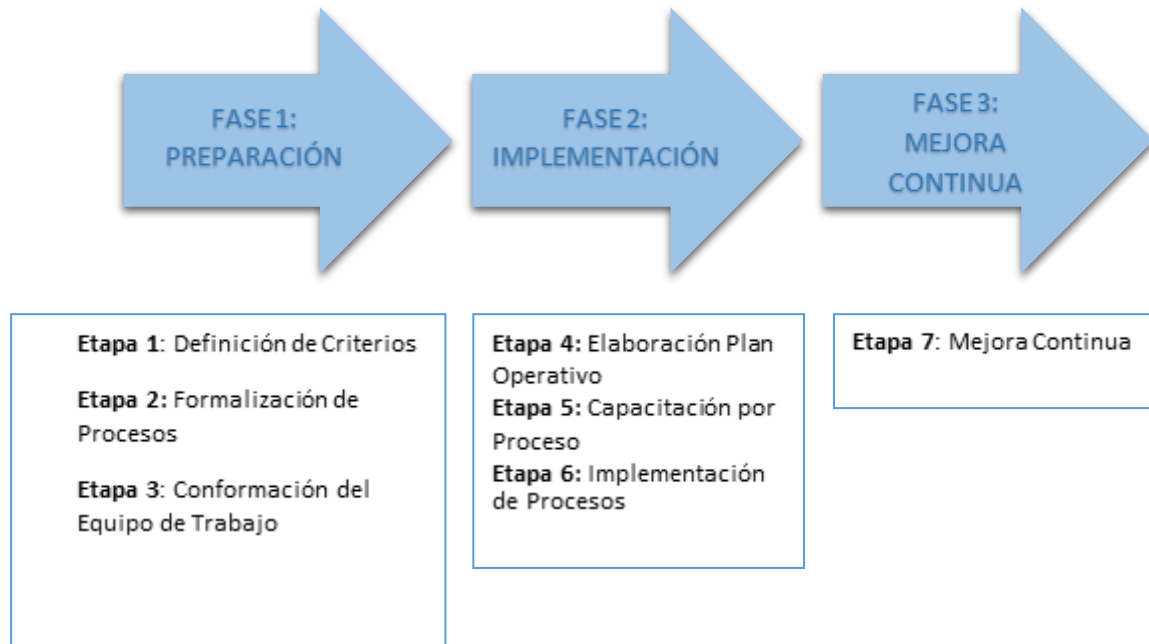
FASE 1: PREPARACIÓN

FASE 2: IMPLEMENTACIÓN

FASE 3: MEJORA CONTINUA

**Etapa 1**: Definición de Criterios

**Etapa 2:** Formalización de Procesos

**Etapa 3**: Conformación del Equipo de Trabajo

**Etapa 4:** Elaboración Plan Operativo
**Etapa 5:** Capacitación por Proceso
**Etapa 6:** Implementación de Procesos

**Etapa 7**: Mejora Continua